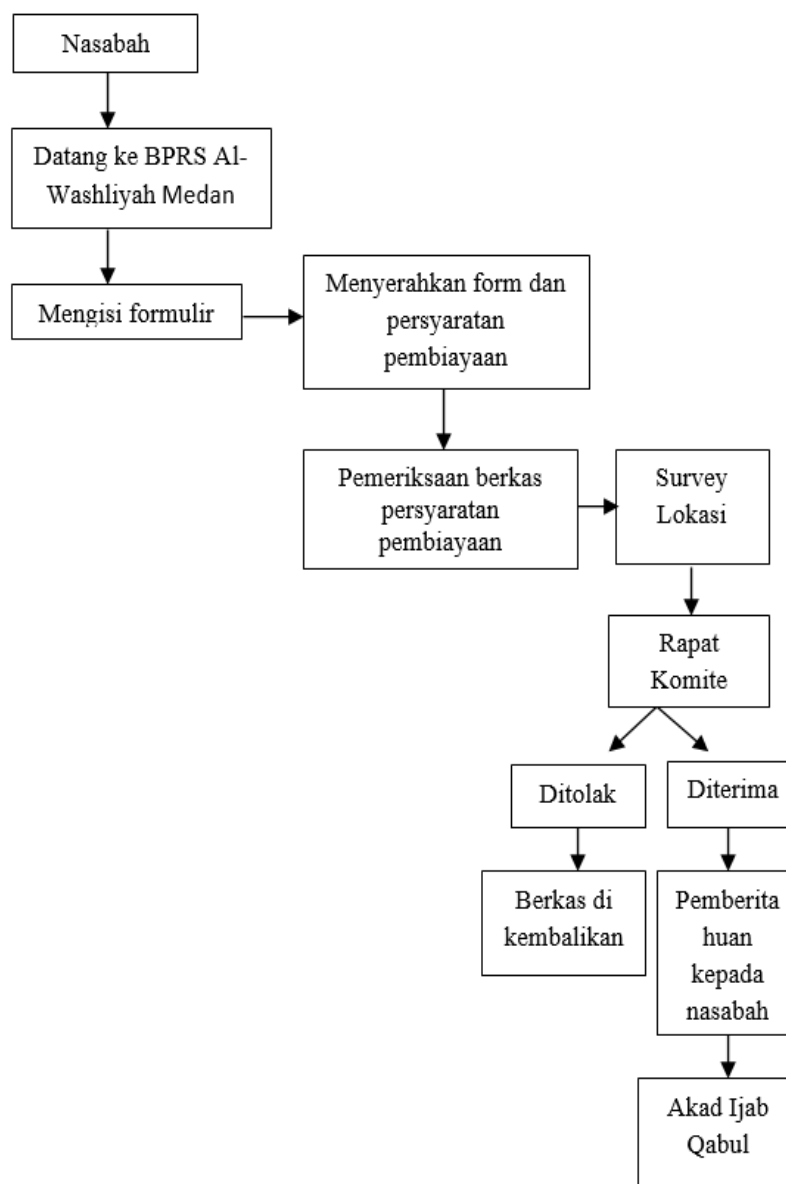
Nasabah

Datang ke BPRS Al-Washliyah Medan

Mengisi formulir

Menyerahkan form dan persyaratan pembiayaan

Pemeriksaan berkas persyaratan pembiayaan

Survey Lokasi

Rapat Komite

Ditolak

Diterima

Berkas di kembalikan

Pemberitahuan kepada nasabah

Akad Ijab Qabul